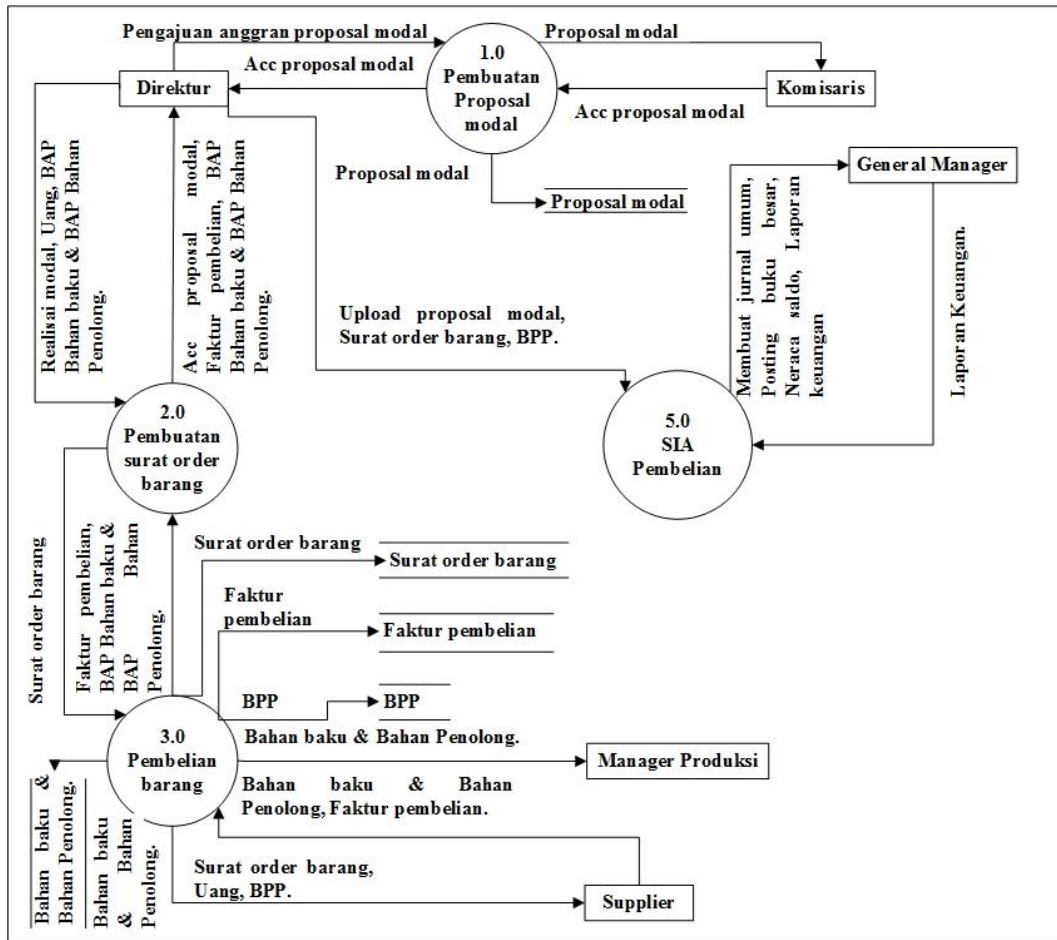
Pengajuan anggran proposal modal

Proposal modal

1.0
Pembuatan
Proposal
modal

Acc proposal modal

Direktur

Komisaris

Acc proposal modal

Proposal modal

Proposal modal

General Manager

Realisai modal, Uang, BAP Bahan baku & BAP Bahan Penolong.

Acc proposal modal, Faktur pembelian, BAP Bahan baku & BAP Bahan Penolong.

Upload proposal modal, Surat order barang, BPP.

Membuat jurnal umum, Posting buku besar, Neraca saldo, Laporan keuangan

Laporan Keuangan.

2.0
Pembuatan
surat order
barang

5.0
SIA
Pembelian

Surat order barang

Faktur pembelian, BAP Bahan baku & BAP Bahan Penolong.

Surat order barang

Surat order barang

Faktur pembelian

Faktur pembelian

BPP

BPP

Bahan baku & Bahan Penolong.

3.0
Pembelian
barang

Manager Produksi

Bahan baku & Bahan Penolong, Faktur pembelian.

Bahan baku & Bahan Penolong.

Bahan baku & Bahan Penolong.

Surat order barang, Uang, BPP.

Supplier